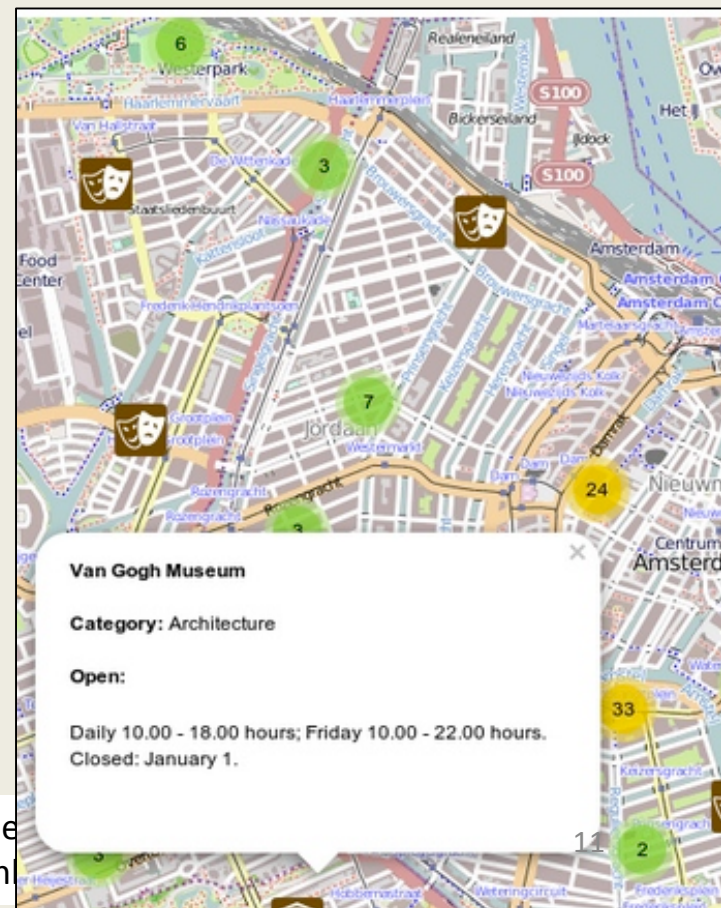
6
Westerpark
Realeneiland
Haarlemmervaart
Van Hallstraat
Haarlemmerplein
S100
Bickerseiland
Het
3
S100
Staatsliedenbuurt
Food Center
Amsterdam
Amsterdam C
Frederik Hendrikplantsoen
Brouwersgracht
7
Jordaan
Westermarkt
Nieuwezijds Kolk
Dam
Damrak
24
Nieuwm
Rozengracht
3
Centrum
Amsterd
×
Van Gogh Museum

Category: Architecture

Open:

Daily 10.00 - 18.00 hours; Friday 10.00 - 22.00 hours. Closed: January 1.

33
Keizersgracht
11
2
3
Hobbemastraat
Weteringcircuit
Frederiksplein